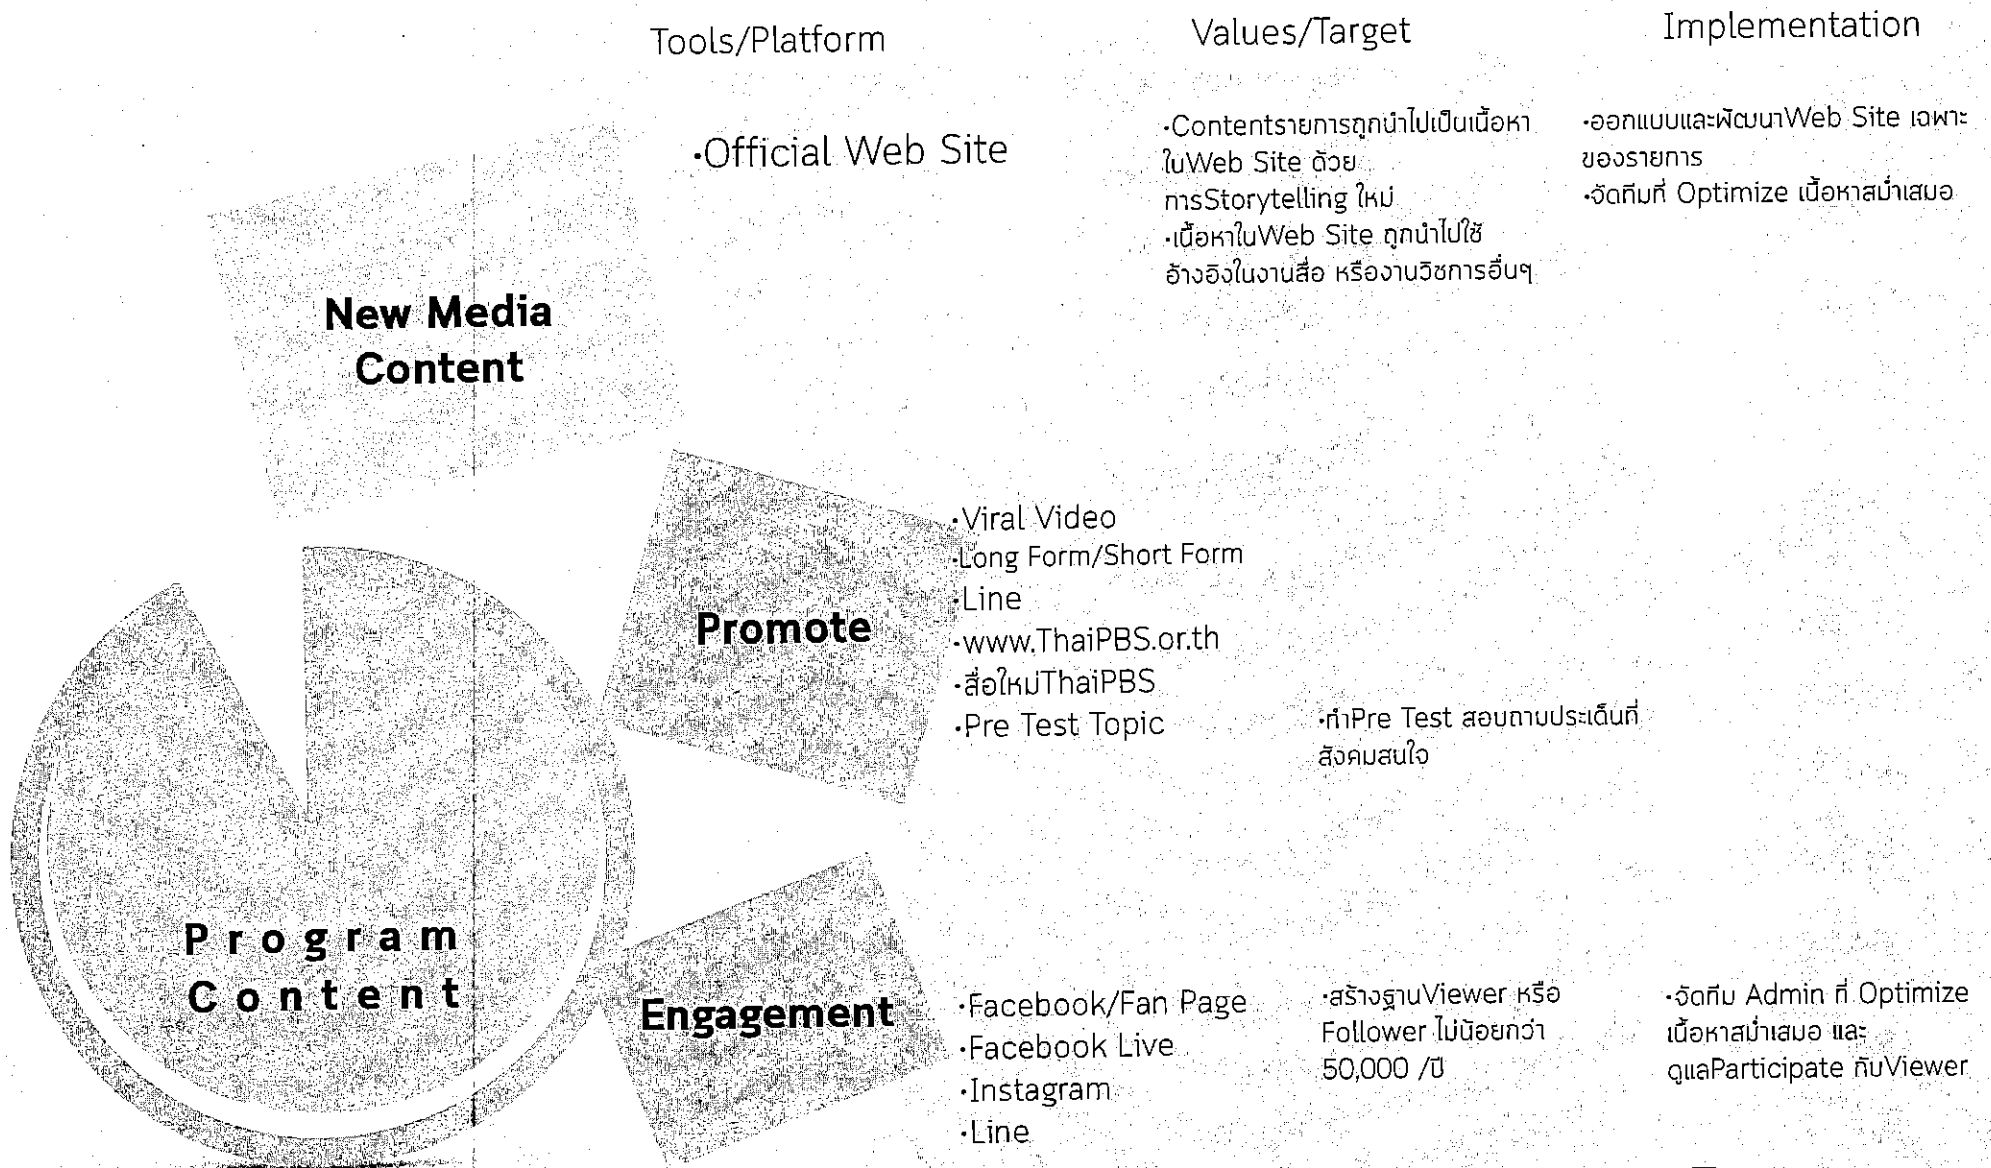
Tools/Platform

Values/Target

Implementation

New Media Content

·Official Web Site

·Contentรายการถูกนำไปเป็นเนื้อหาในWeb Site ด้วยการStorytelling ใหม่
·เนื้อหาในWeb Site ถูกนำไปใช้อ้างอิงในงานสื่อ หรืองานวิชาการอื่นๆ

·ออกแบบและพัฒนาWeb Site เฉพาะของรายการ
·จัดทีมที่ Optimize เนื้อหาสม่ำเสมอ

Promote

·Viral Video
·Long Form/Short Form
·Line
·www.ThaiPBS.or.th
·สื่อใหม่ThaiPBS
·Pre Test Topic

·ทำPre Test สอบถามประเด็นที่สังคมสนใจ

Program Content

Engagement

·Facebook/Fan Page
·Facebook Live
·Instagram
·Line

·สร้างฐานViewer หรือ Follower ไม่น้อยกว่า 50,000 /ปี

·จัดทีม Admin ที่ Optimize เนื้อหาสม่ำเสมอ และ ดูแลParticipate กับViewer